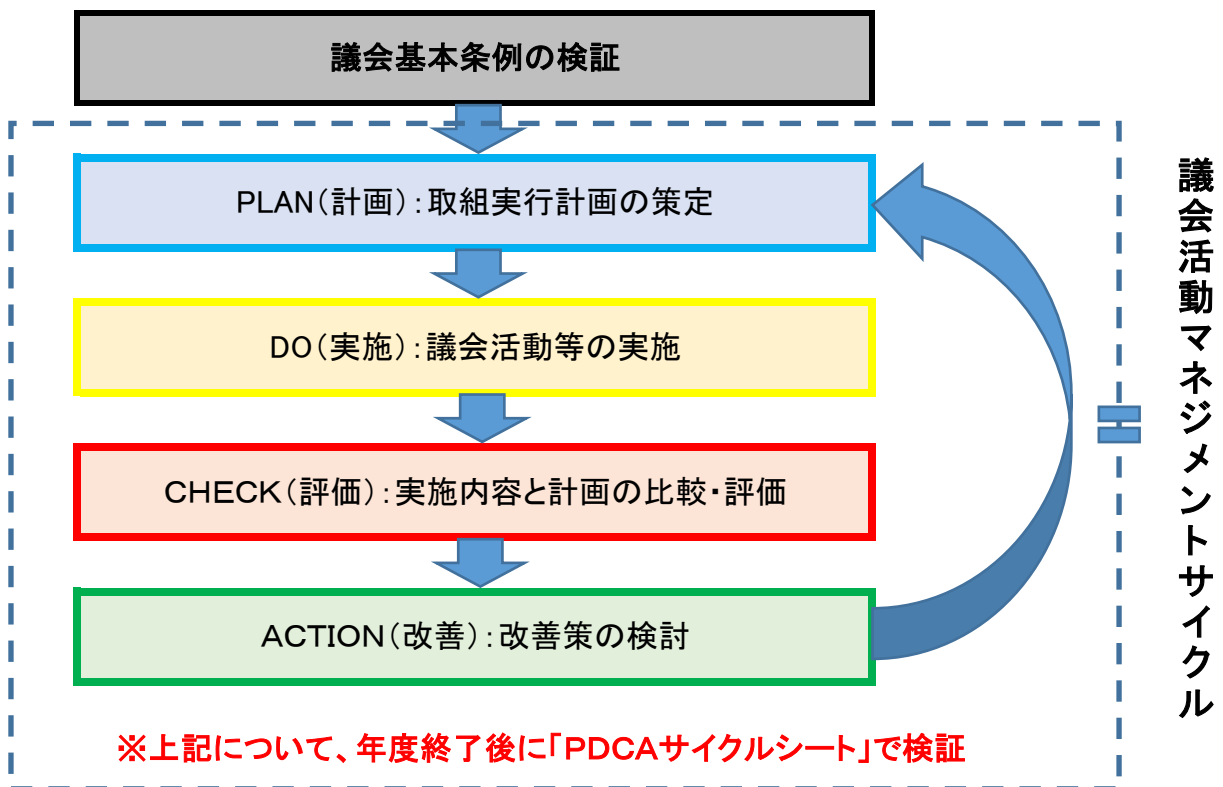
議会基本条例の検証

PLAN（計画）：取組実行計画の策定

DO（実施）：議会活動等の実施

CHECK（評価）：実施内容と計画の比較・評価

ACTION（改善）：改善策の検討

※上記について、年度終了後に「PDCAサイクルシート」で検証

＝

議会活動マネジメントサイクル